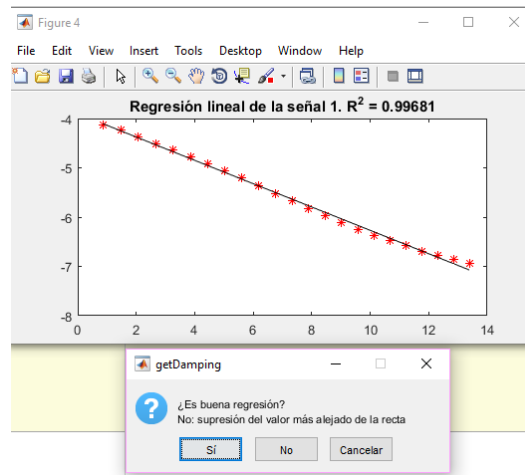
Figure 4

File Edit View Insert Tools Desktop Window Help

Regresión lineal de la señal 1. $R^2$ = 0.99681

-4
-5
-6
-7
-8

0 2 4 6 8 10 12 14

getDamping

¿Es buena regresión?
No: supresión del valor más alejado de la recta

Sí
No
Cancelar